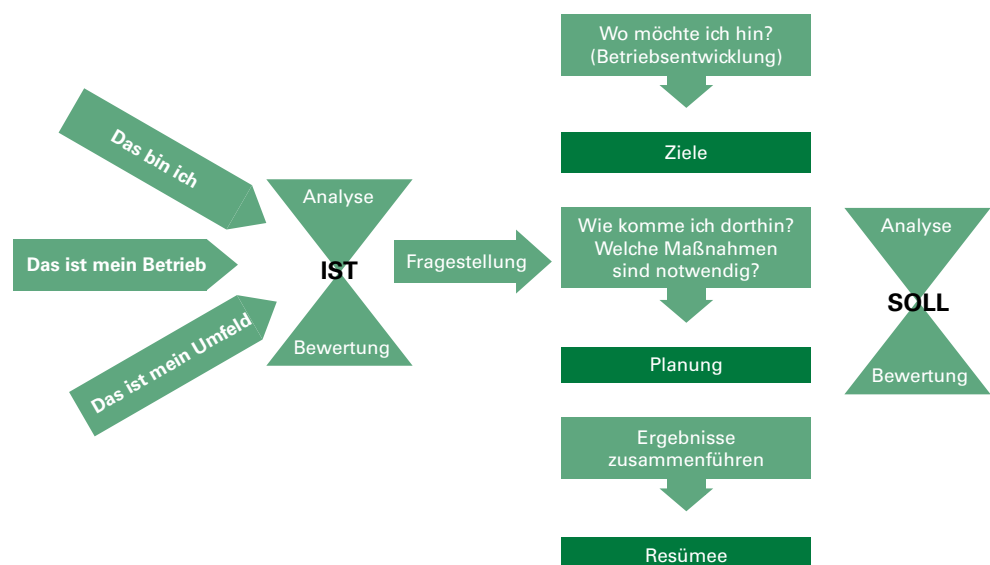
Das bin ich

Das ist mein Betrieb

Das ist mein Umfeld

Analyse

IST

Bewertung

Fragestellung

Wo möchte ich hin? (Betriebsentwicklung)

Ziele

Wie komme ich dorthin? Welche Maßnahmen sind notwendig?

Planung

Ergebnisse zusammenführen

Resümee

Analyse

SOLL

Bewertung